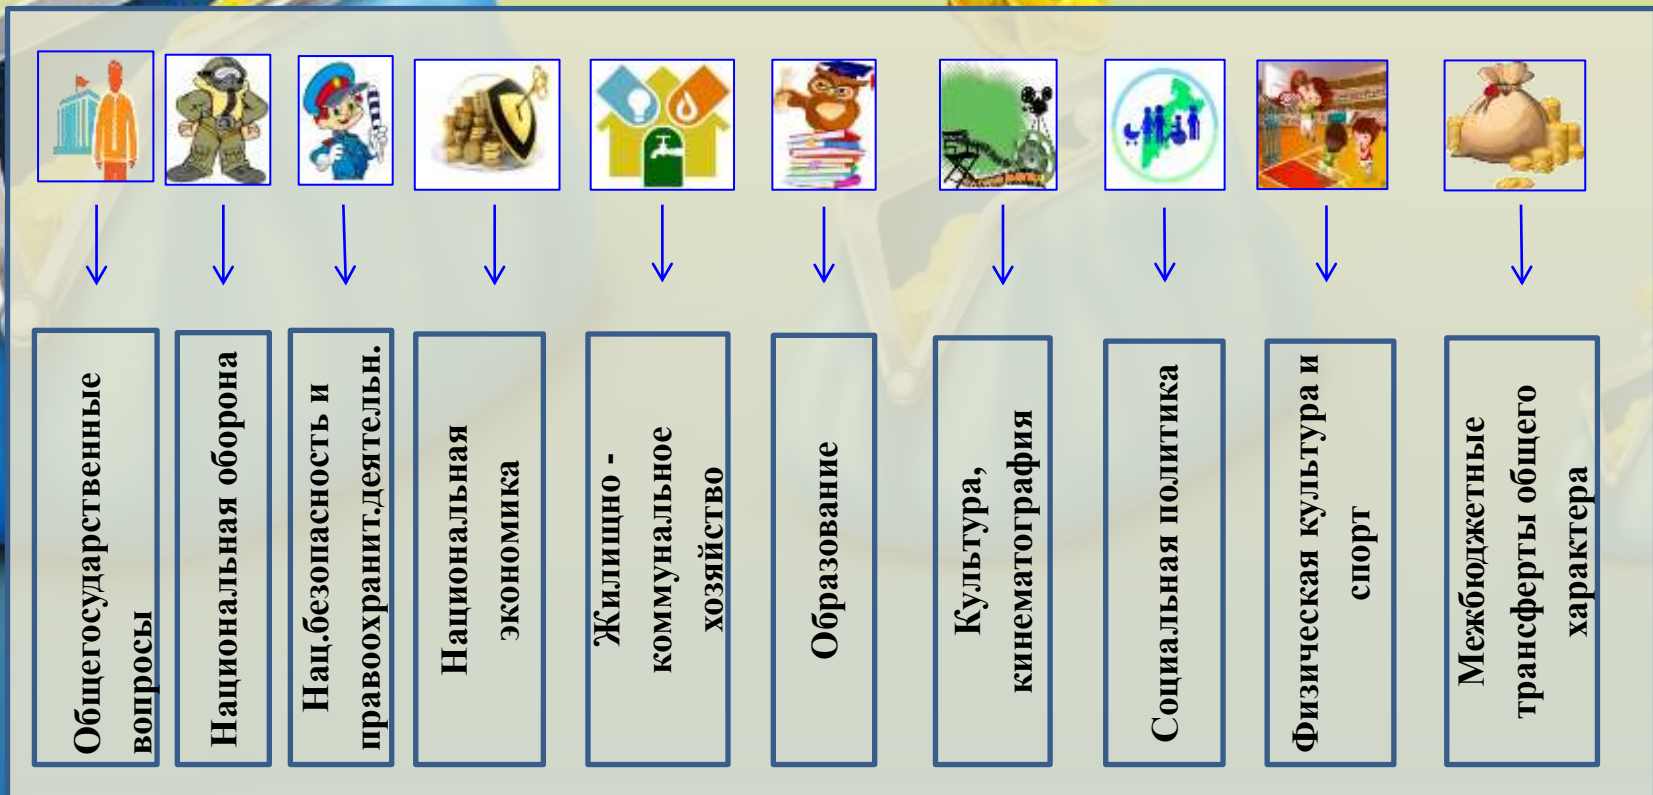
Общегосударственные вопросы

Национальная оборона

Нац.безопасность и правоохранит.деятельн.

Национальная экономика

Жилищно - коммунальное хозяйство

Образование

Культура, кинематография

Социальная политика

Физическая культура и спорт

Межбюджетные трансферты общего характера